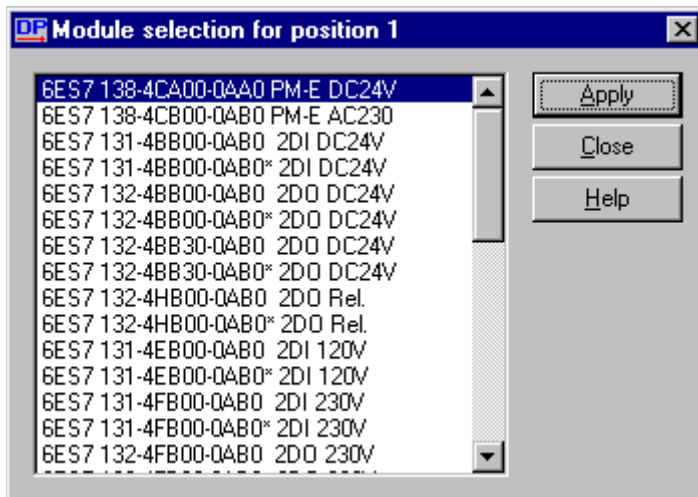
DP Module selection for position 1

6ES7 138-4CA00-0AA0 PM-E DC24V
6ES7 138-4CB00-0AB0 PM-E AC230
6ES7 131-4BB00-0AB0 2DI DC24V
6ES7 131-4BB00-0AB0* 2DI DC24V
6ES7 132-4BB00-0AB0 2DO DC24V
6ES7 132-4BB00-0AB0* 2DO DC24V
6ES7 132-4BB30-0AB0 2DO DC24V
6ES7 132-4BB30-0AB0* 2DO DC24V
6ES7 132-4HB00-0AB0 2DO Rel.
6ES7 132-4HB00-0AB0* 2DO Rel.
6ES7 131-4EB00-0AB0 2DI 120V
6ES7 131-4EB00-0AB0* 2DI 120V
6ES7 131-4FB00-0AB0 2DI 230V
6ES7 131-4FB00-0AB0* 2DI 230V
6ES7 132-4FB00-0AB0 2DO 230V
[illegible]

Apply
Close
Help